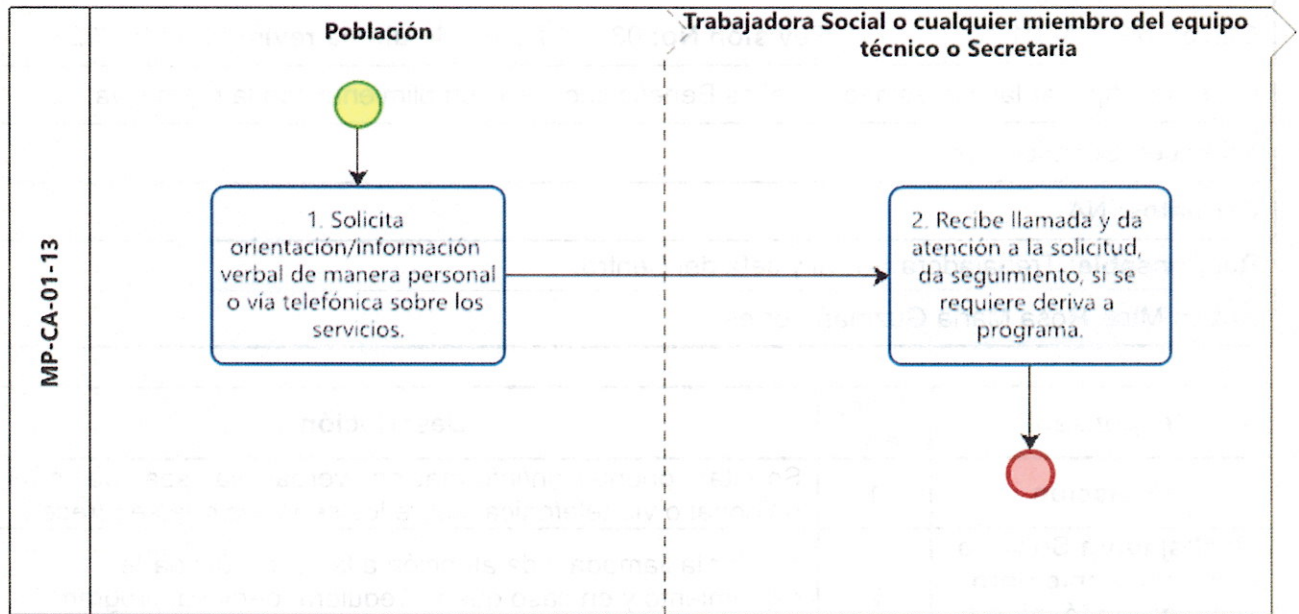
MP-CA-01-13

Población

Trabajadora Social o cualquier miembro del equipo técnico o Secretaria

1. Solicita orientación/información verbal de manera personal o vía telefónica sobre los servicios.

2. Recibe llamada y da atención a la solicitud, da seguimiento, si se requiere deriva a programa.